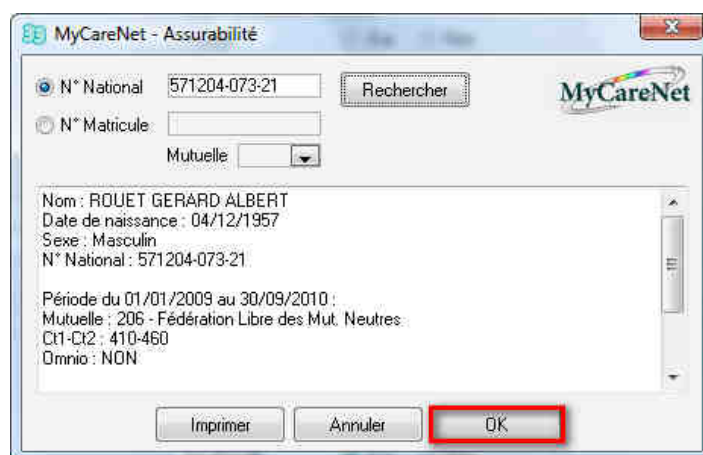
MyCareNet - Assurabilité

N° National 571204-073-21 Rechercher

MyCareNet

N° Matricule

Mutuelle

Nom : ROUET GERARD ALBERT
Date de naissance : 04/12/1957
Sexe : Masculin
N° National : 571204-073-21

Période du 01/01/2009 au 30/09/2010 :
Mutuelle : 206 - Fédération Libre des Mut. Neutres
Ct1-Ct2 : 410-460
Omnio : NON

Imprimer Annuler OK